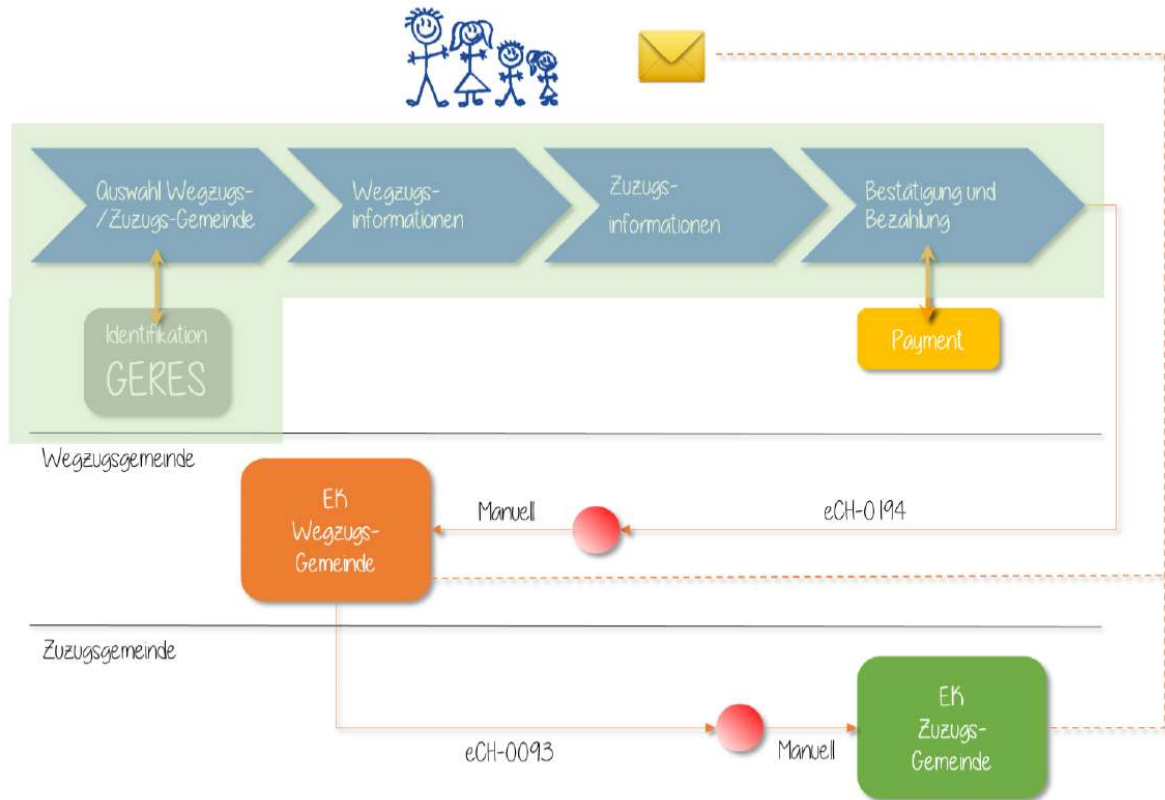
Quswahl Wegzugs- /Zuzugs-Gemeinde

Wegzugs-informationen

Zuzugs-informationen

Bestätigung und Bezahlung

Identifikation
GERES

Payment

Wegzugsgemeinde

EK Wegzugs-Gemeinde

Manuell

eCH-0194

Zuzugsgemeinde

eCH-0093

Manuell

EK Zuzugs-Gemeinde